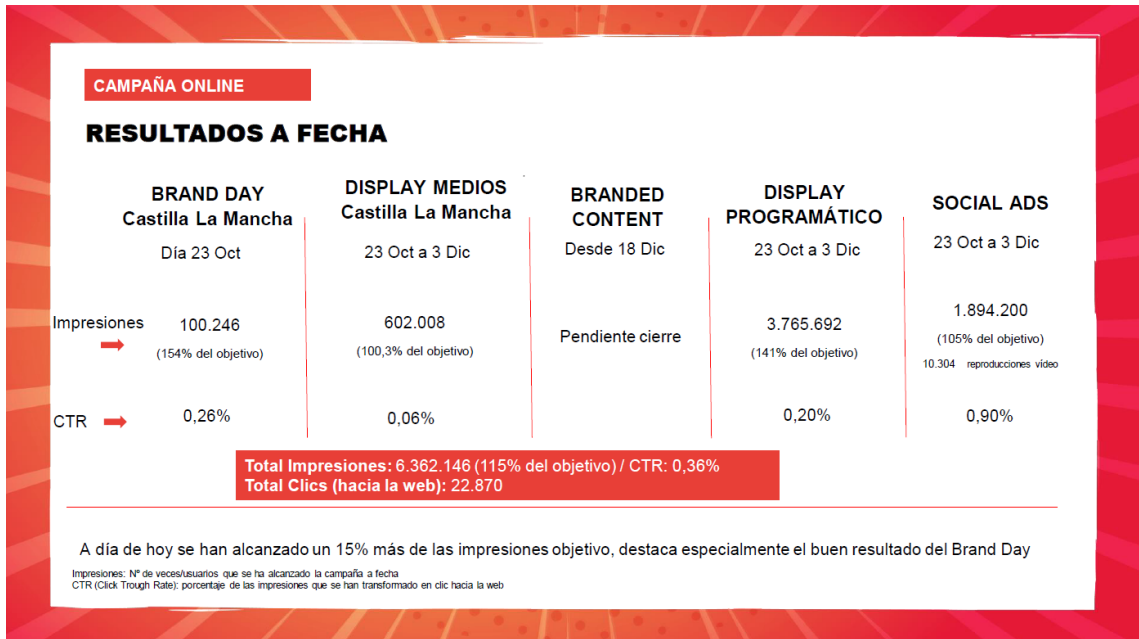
CAMPAÑA ONLINE

RESULTADOS A FECHA

| | BRAND DAY Castilla La Mancha Día 23 Oct | DISPLAY MEDIOS Castilla La Mancha 23 Oct a 3 Dic | BRANDED CONTENT Desde 18 Dic | DISPLAY PROGRAMÁTICO 23 Oct a 3 Dic | SOCIAL ADS 23 Oct a 3 Dic |
|---|---|---|---|---|---|
| Impresiones | 100.246 (154% del objetivo) | 602.008 (100,3% del objetivo) | Pendiente cierre | 3.765.692 (141% del objetivo) | 1.894.200 (105% del objetivo) 10.304 reproducciones vídeo |
| CTR | 0,26% | 0,06% | | 0,20% | 0,90% |

Total Impresiones: 6.362.146 (115% del objetivo) / CTR: 0,36%
Total Clics (hacia la web): 22.870

A día de hoy se han alcanzado un 15% más de las impresiones objetivo, destaca especialmente el buen resultado del Brand Day

Impresiones: Nº de veces/usuarios que se ha alcanzado la campaña a fecha
CTR (Click Trough Rate): porcentaje de las impresiones que se han transformado en clic hacia la web